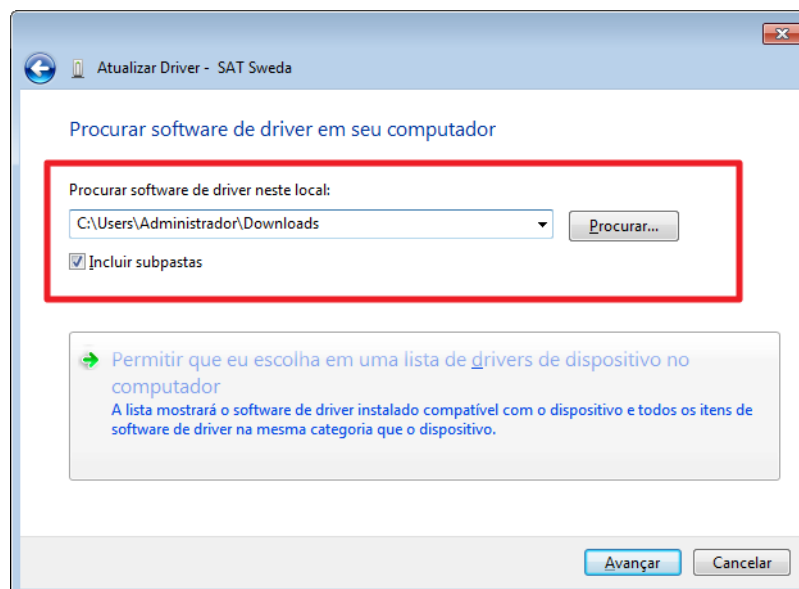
Atualizar Driver - SAT Sweda

Procurar software de driver em seu computador

Procurar software de driver neste local:

C:\Users\Administrador\Downloads

Procurar...

Incluir subpastas

Permitir que eu escolha em uma lista de drivers de dispositivo no computador

A lista mostrará o software de driver instalado compatível com o dispositivo e todos os itens de software de driver na mesma categoria que o dispositivo.

Avançar

Cancelar